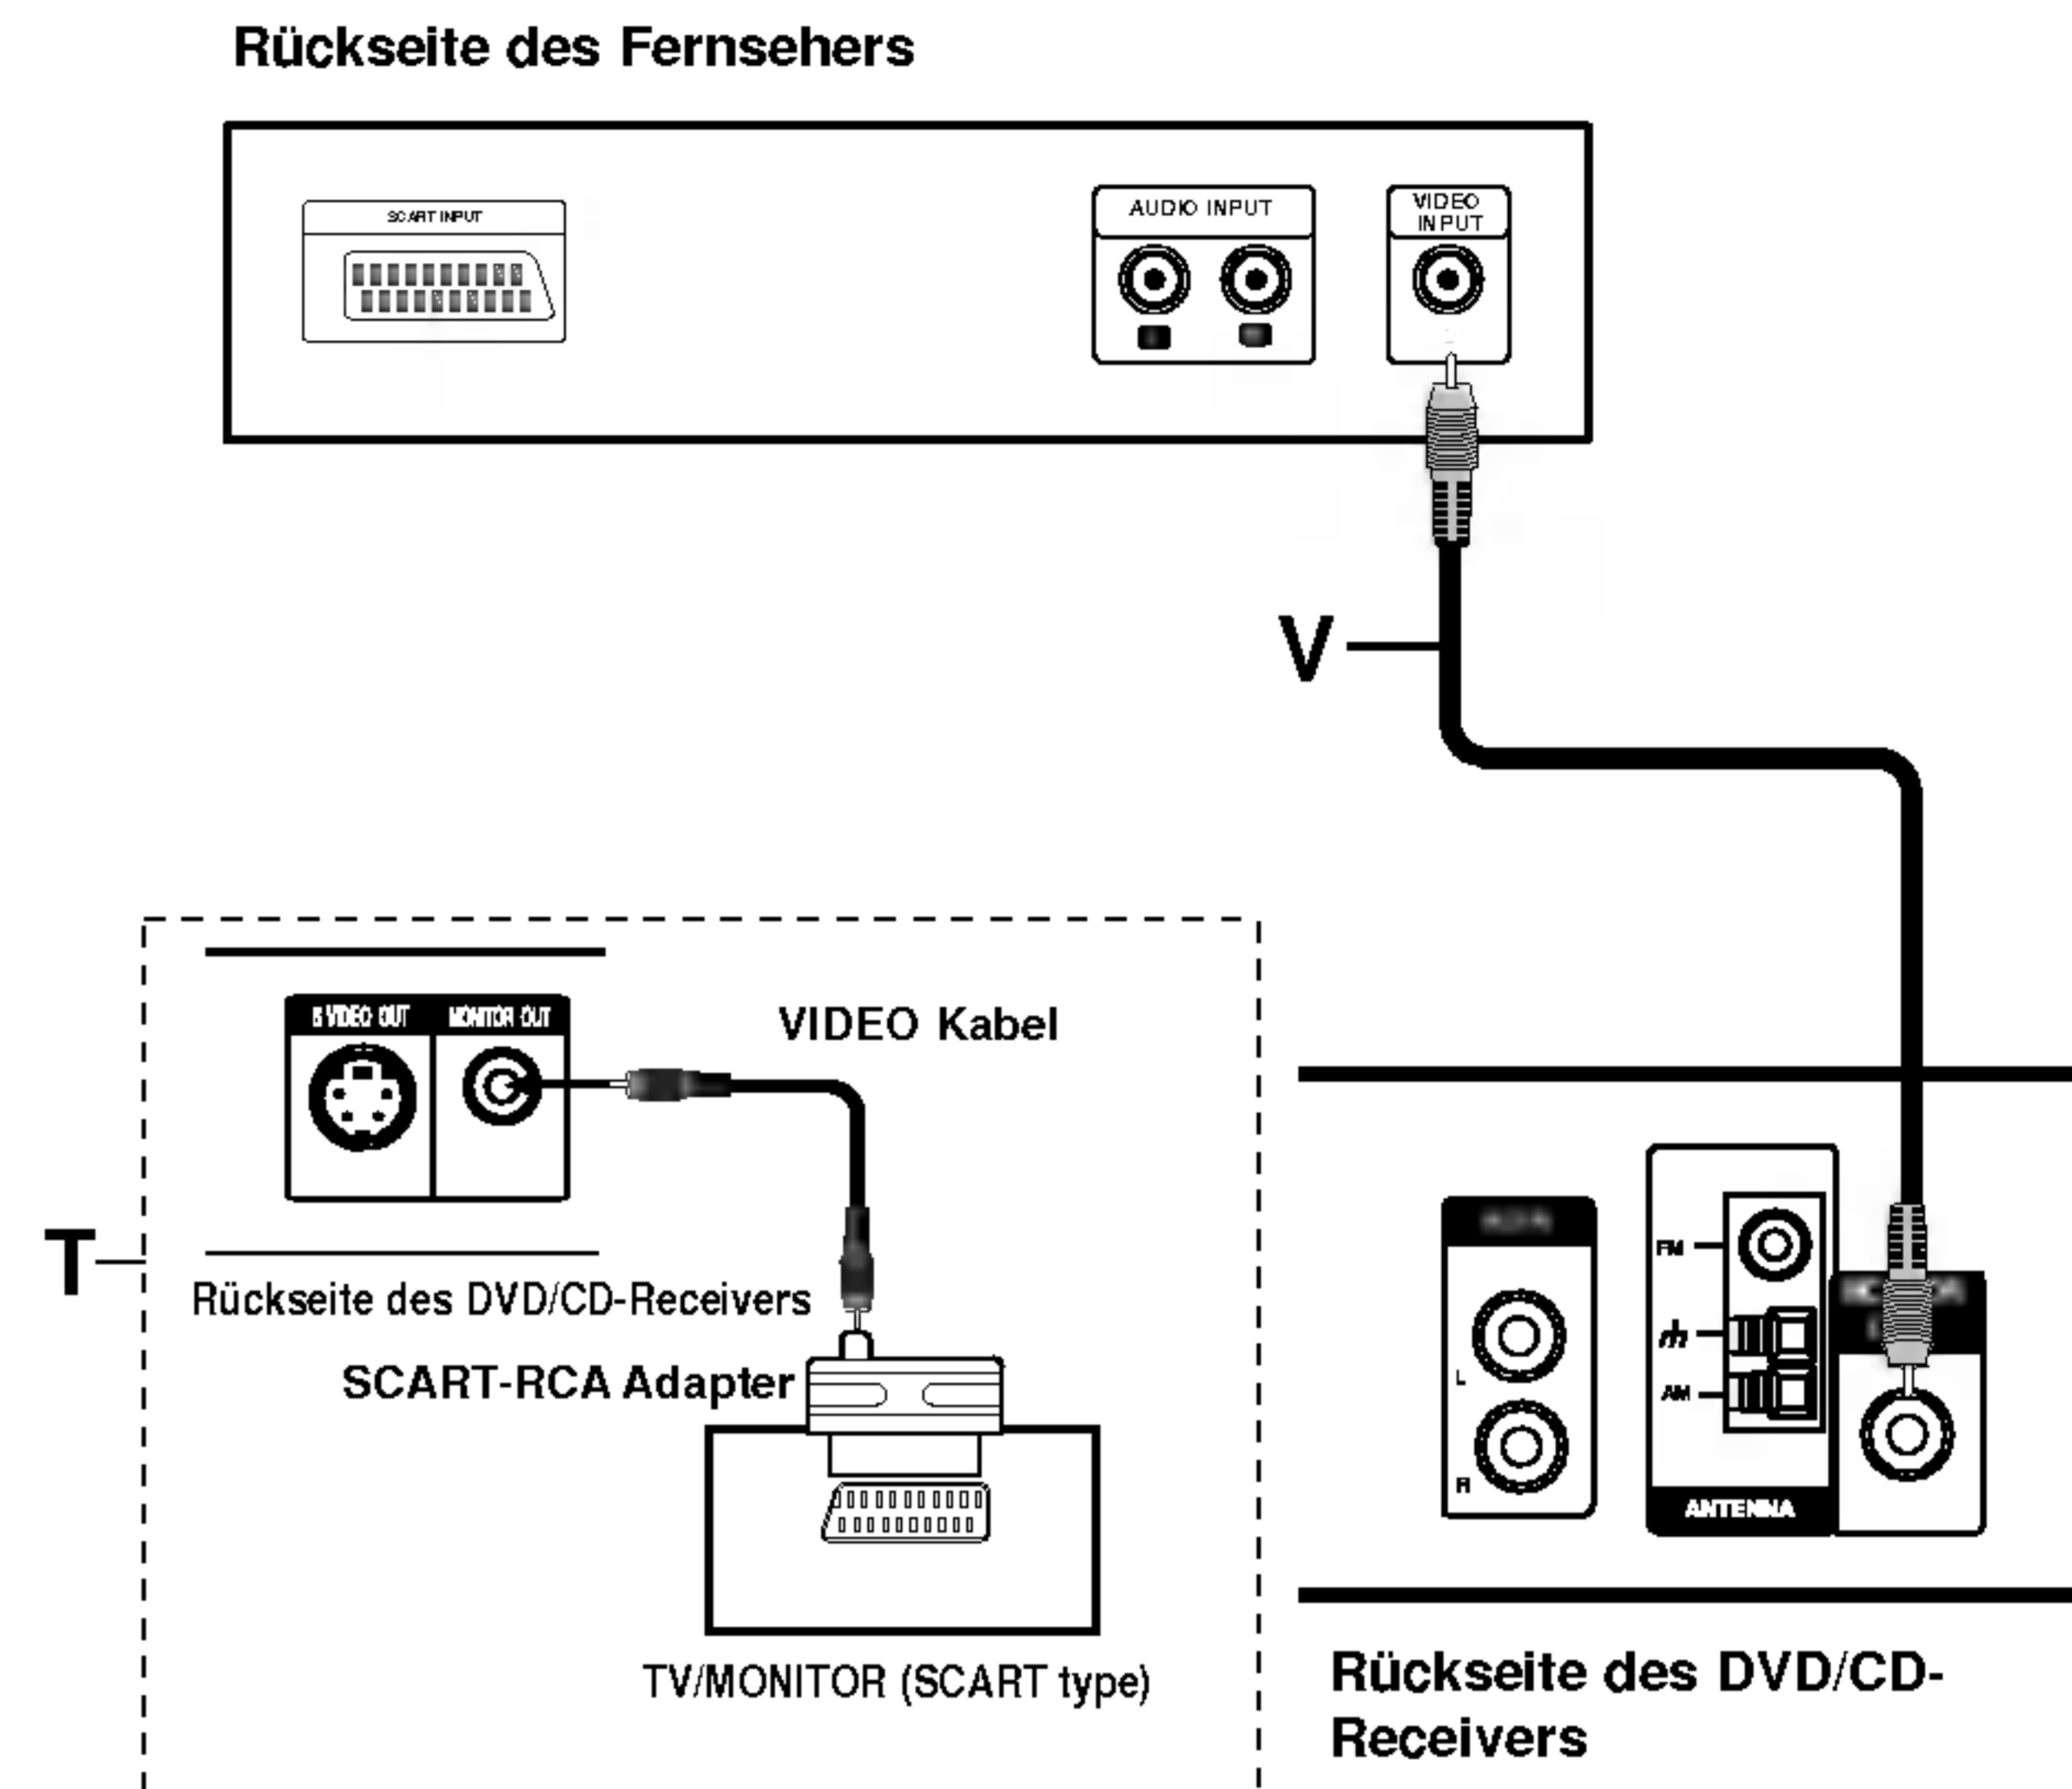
Rückseite des Fernsehers

SCART INPUT

AUDIO INPUT

VIDEO INPUT

V

S VIDEO OUT

MONITOR OUT

VIDEO Kabel

T

Rückseite des DVD/CD-Receivers

SCART-RCA Adapter

TV/MONITOR (SCART type)

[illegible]

L

R

FM

AM

ANTENNA

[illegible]

Rückseite des DVD/CD-Receivers